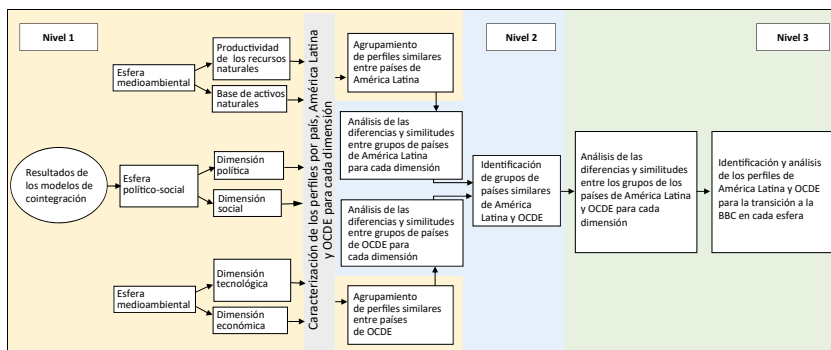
Nivel 1

Resultados de los modelos de cointegración

Esfera medioambiental

Productividad de los recursos naturales

Base de activos naturales

Esfera político-social

Dimensión política

Dimensión social

Esfera medioambiental

Dimensión tecnológica

Dimensión económica

Caracterización de los perfiles por país, América Latina y OCDE para cada dimensión

Agrupamiento de perfiles similares entre países de América Latina

Análisis de las diferencias y similitudes entre grupos de países de América Latina para cada dimensión

Análisis de las diferencias y similitudes entre grupos de países de OCDE para cada dimensión

Agrupamiento de perfiles similares entre países de OCDE

Nivel 2

Identificación de grupos de países similares de América Latina y OCDE

Análisis de las diferencias y similitudes entre los grupos de los países de América Latina y OCDE para cada dimensión

Nivel 3

Identificación y análisis de los perfiles de América Latina y OCDE para la transición a la BBC en cada esfera